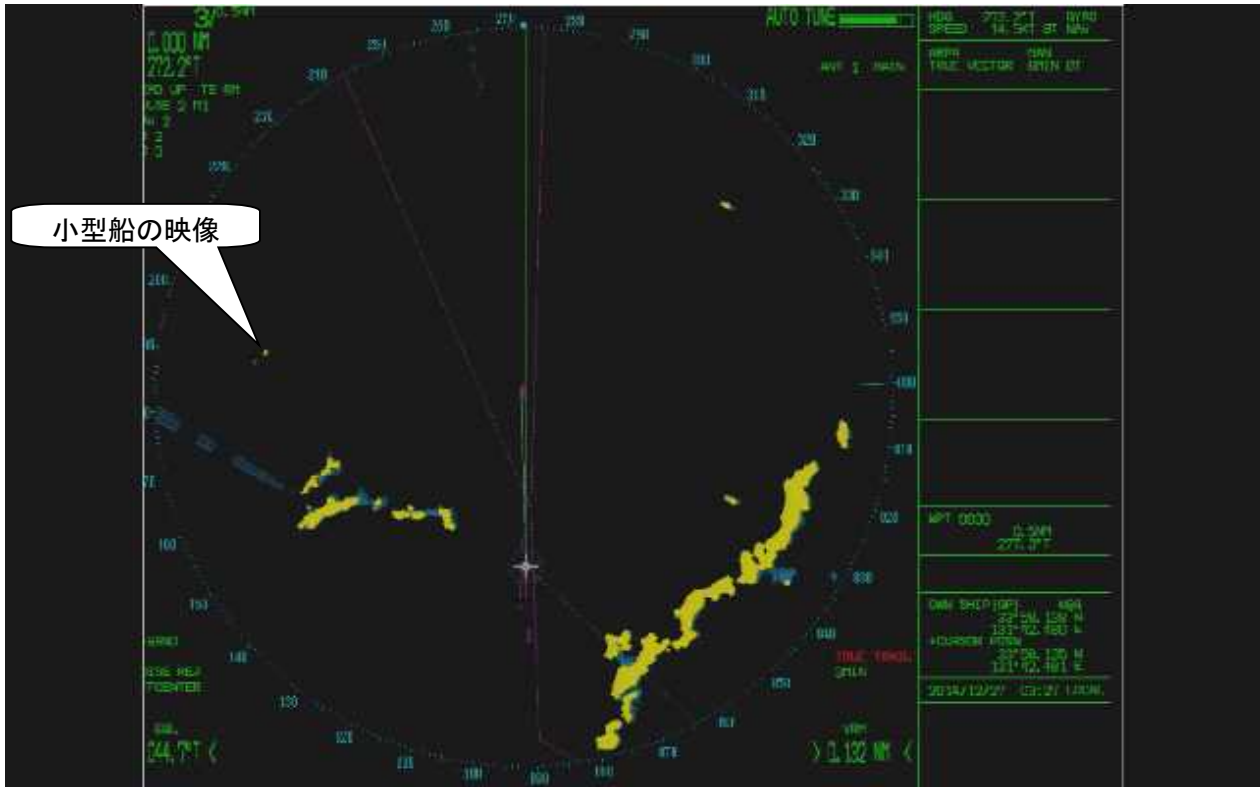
3 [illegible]
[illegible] NM
272.2°T
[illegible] UP TE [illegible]
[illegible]

AUTO TUNE
HDG 272.2°T GYRO
SPEED 14.5KT BT NAV
ARPA MAN
TRUE VECTOR 6MIN BT
AVT 1 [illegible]

小型船の映像

WPT 0030
0.5NM
277.2°T

OWN SHIP(GP) WGS
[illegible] N
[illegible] E
+CURSOR POSN
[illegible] N
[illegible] E

TRUE TRAIL
6MIN

2014/12/27 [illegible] LOCAL

EBL
244.7°T <

VRM
> 0.132 NM <